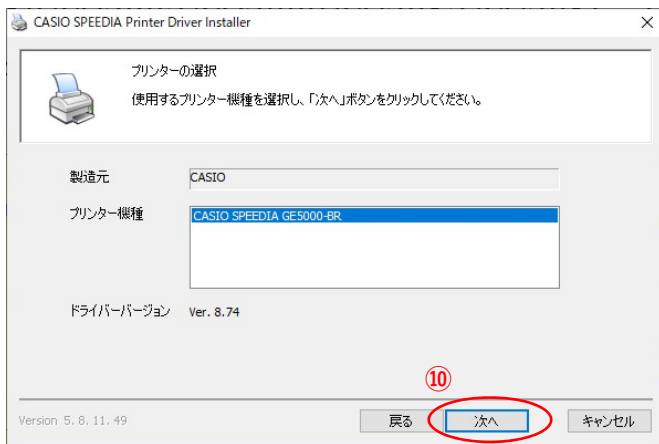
CASIO SPEEDIA Printer Driver Installer ×

プリンターの選択

使用するプリンター機種を選択し、「次へ」ボタンをクリックしてください。

製造元 CASIO

プリンター機種 CASIO SPEEDIA GE5000-BR

ドライバーバージョン Ver. 8.74

⑩

Version 5. 8. 11. 49

戻る 次へ キャンセル